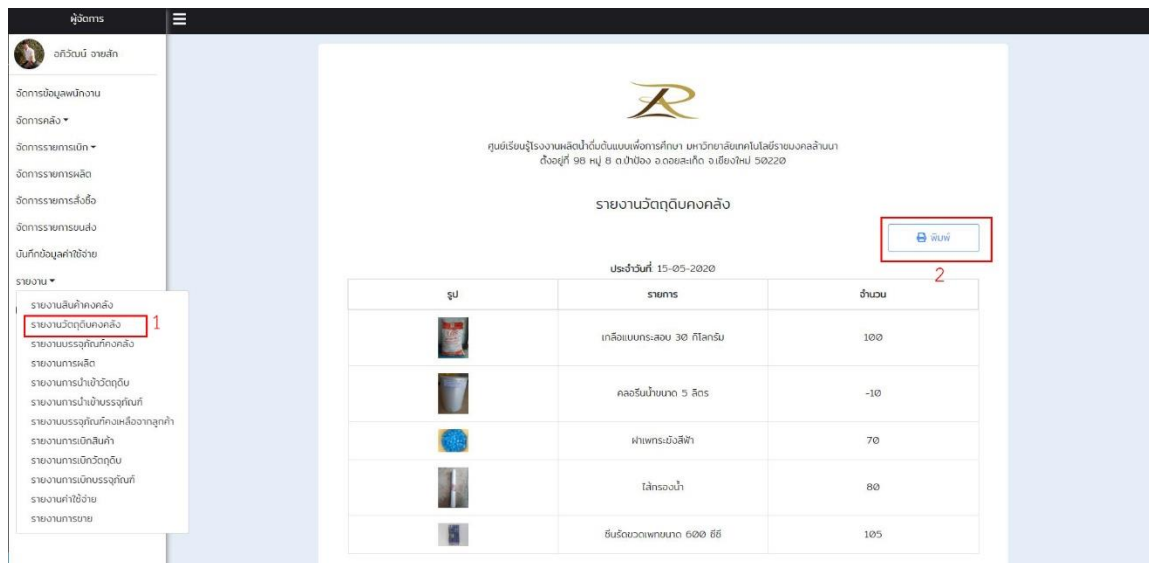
ผู้จัดการ

อภิวัฒน์ อายสัก

จัดการข้อมูลพนักงาน

จัดการคลัง ▾

จัดการรายการเบิก ▾

จัดการรายการผลิต

จัดการรายการสั่งซื้อ

จัดการรายการขนส่ง

บันทึกข้อมูลค่าใช้จ่าย

รายงาน ▾

รายงานสินค้าคงคลัง
รายงานวัตถุดิบคงคลัง 1
รายงานบรรจุภัณฑ์คงคลัง
รายงานการผลิต
รายงานการนำเข้าวัตถุดิบ
รายงานการนำเข้าบรรจุภัณฑ์
รายงานบรรจุภัณฑ์คงเหลือจากลูกค้า
รายงานการเบิกสินค้า
รายงานการเบิกวัตถุดิบ
รายงานการเบิกบรรจุภัณฑ์
รายงานค่าใช้จ่าย
รายงานการขาย

ศูนย์เรียนรู้โรงงานผลิตน้ำดื่มต้นแบบเพื่อการศึกษา มหาวิทยาลัยเทคโนโลยีราชมงคลล้านนา
ตั้งอยู่ที่ 98 หมู่ 8 ต.ป่าป้อง อ.ดอยสะเก็ด จ.เชียงใหม่ 50220

รายงานวัตถุดิบคงคลัง

พิมพ์

2

ประจำวันที่: 15-05-2020

| รูป | รายการ | จำนวน |
|---|---|---|
| | เกลือแบบกระสอบ 30 กิโลกรัม | 100 |
| | คลอรีนน้ำขนาด 5 ลิตร | -10 |
| | ฝาแพกระป๋องสีฟ้า | 70 |
| | ไส้กรองน้ำ | 80 |
| | ซีนรัดขวดแพทขนาด 600 ซีซี | 105 |